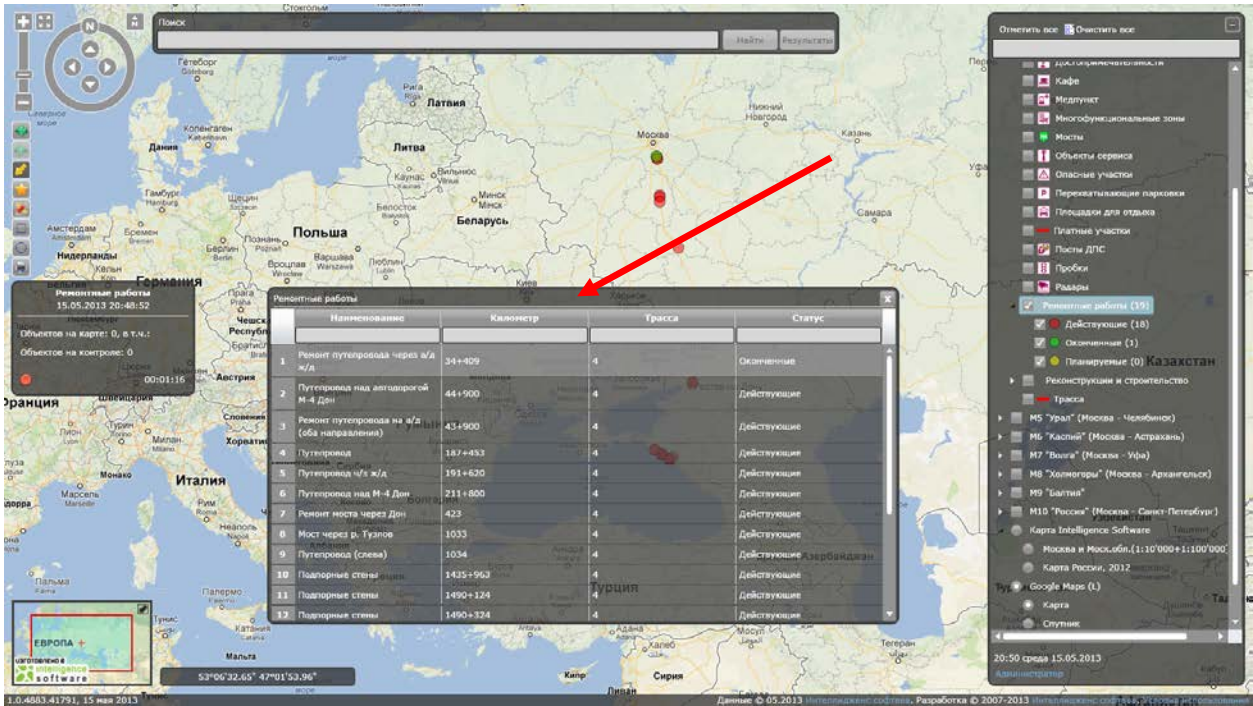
Поиск
Найти Результаты

Отметить все Очистить все

Достопримечательности
Кафе
Медпункт
Многофункциональные зоны
Мосты
Объекты сервиса
Опасные участки
Перехватывающие парковки
Площадки для отдыха
Платные участки
Посты ДПС
Пробки
Радары
Ремонтные работы (19)
Действующие (18)
Оконченные (1)
Планируемые (0)
Реконструкции и строительство
Трасса
M5 "Урал" (Москва - Челябинск)
M6 "Каспий" (Москва - Астрахань)
M7 "Волга" (Москва - Уфа)
M8 "Холмогоры" (Москва - Архангельск)
M9 "Балтия"
M10 "Россия" (Москва - Санкт-Петербург)
Карта Intelligence Software
Москва и Моск.обл.(1:10'000+1:100'000)
Карта России, 2012
Google Maps (L)
Карта
Спутник

20:50 среда 15.05.2013
Администратор

Ремонтные работы
15.05.2013 20:48:52
Объектов на карте: 0, в т.ч.:
Объектов на контроле: 0
00:01:16

Ремонтные работы

| | Наименование | Километр | Трасса | Статус |
|---|---|---|---|---|
| 1 | Ремонт путепровода через а/д ж/д | 34+409 | 4 | Оконченные |
| 2 | Путепровод над автодорогой М-4 Дон | 44+900 | 4 | Действующие |
| 3 | Ремонт путепровода на а/д (оба направления) | 43+900 | 4 | Действующие |
| 4 | Путепровод | 187+453 | 4 | Действующие |
| 5 | Путепровод ч/з ж/д | 191+630 | 4 | Действующие |
| 6 | Путепровод над М-4 Дон | 211+800 | 4 | Действующие |
| 7 | Ремонт моста через Дон | 423 | 4 | Действующие |
| 8 | Мост через р. Тузлов | 1033 | 4 | Действующие |
| 9 | Путепровод (слева) | 1034 | 4 | Действующие |
| 10 | Подпорные стены | 1435+963 | 4 | Действующие |
| 11 | Подпорные стены | 1490+124 | 4 | Действующие |
| 12 | Подпорные стены | 1490+324 | 4 | Действующие |

Стокгольм Гётеборг Латвия Нижний Новгород Москва Казань Дания Копенгаген Литва Каунас Вильнюс Минск Гамбург Щецин Белосток Беларусь Самара Амстердам Бремен Нидерланды Польша Берлин Познань Варшава Германия Вроцлав Франция Австрия Словения Хорватия Италия Марсель Рим Мальта Казахстан Турция Азербайджан Кипр Сирия

ЕВРОПА
изготовлено в Intelligence software
53°06'32.65" 47°01'53.96"
1.0.4883.41791, 15 мая 2013
Данные © 05.2013 Интеллидженс софтвеа. Разработка © 2007-2013 Интеллидженс софтвеа. Условия использования